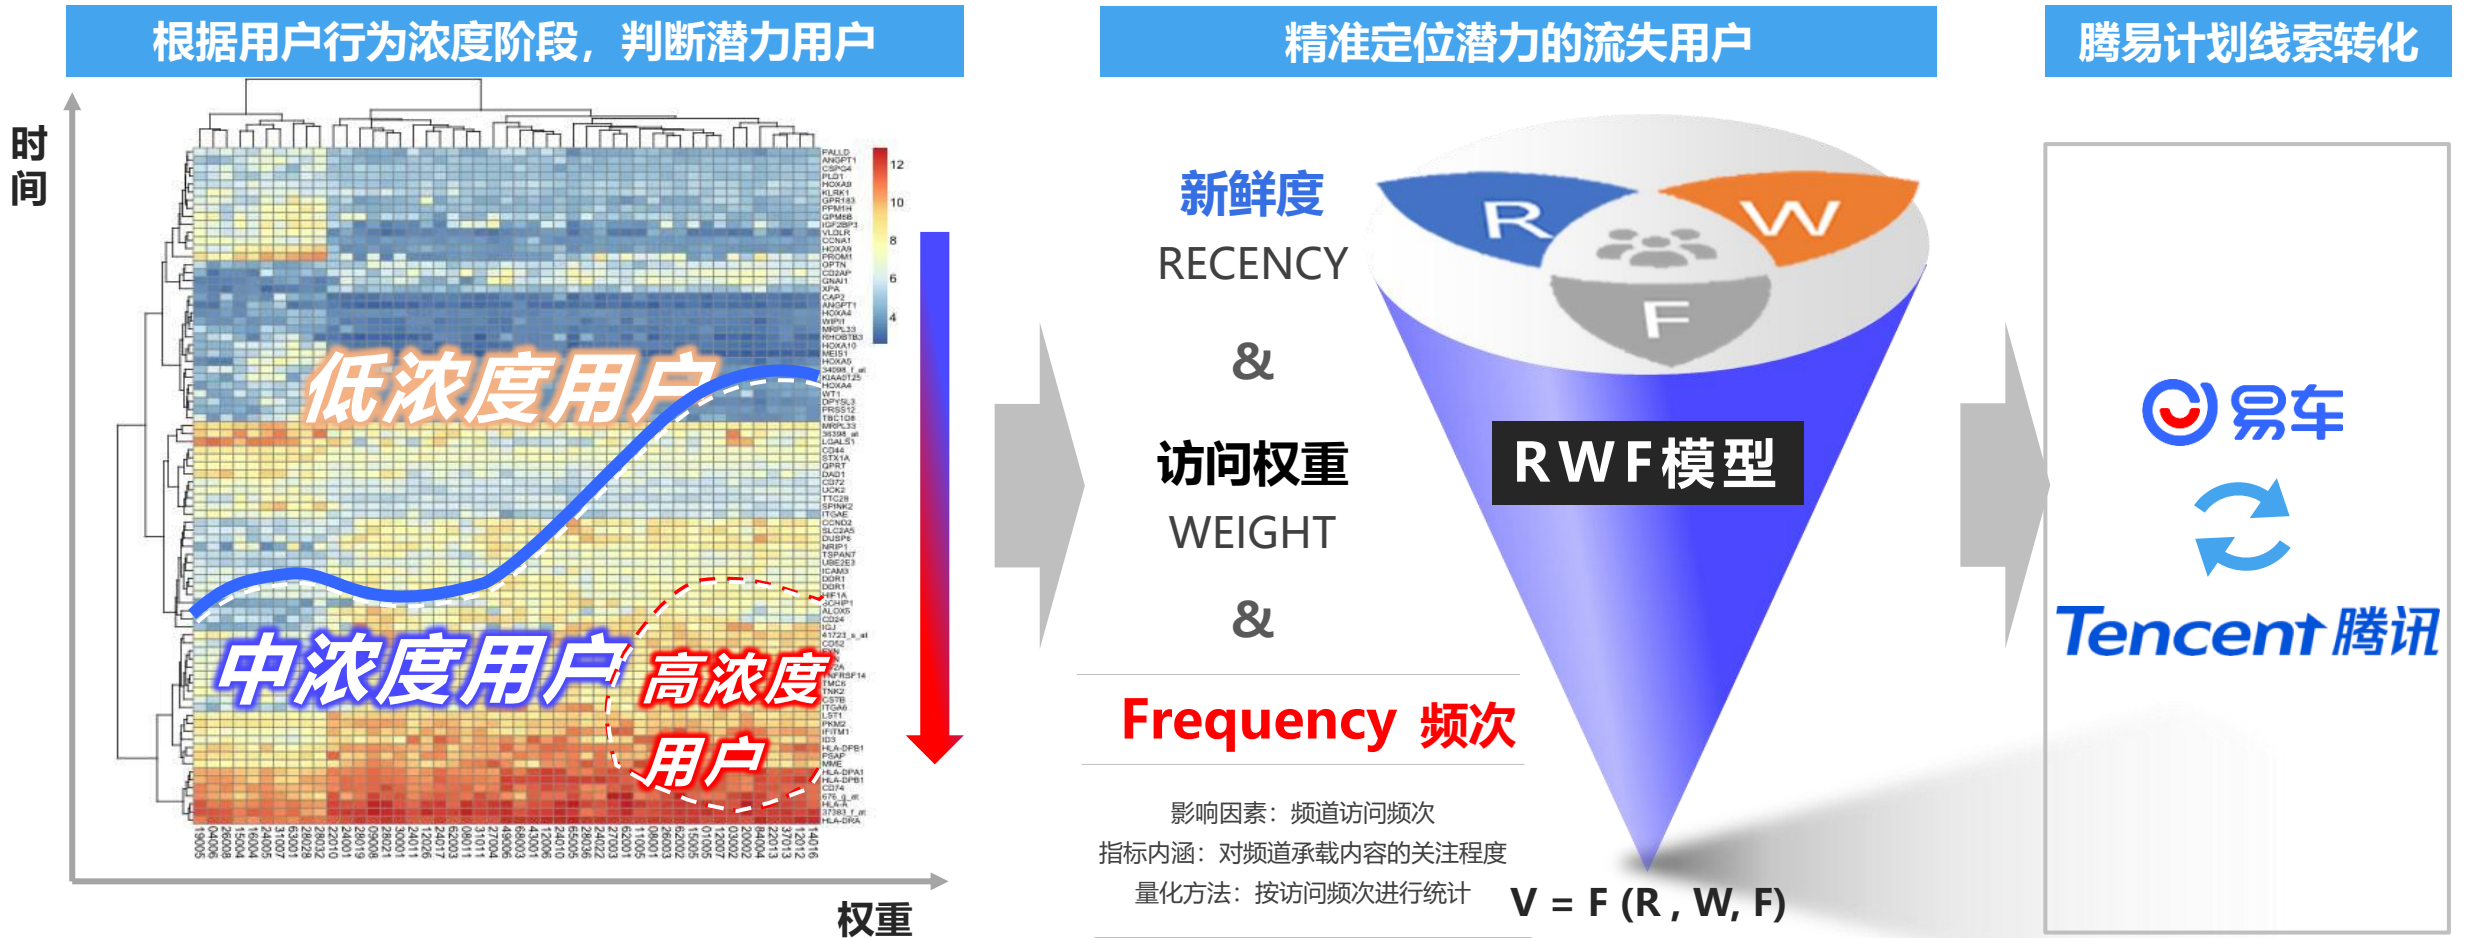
根据用户行为浓度阶段，判断潜力用户

时间

低浓度用户

中浓度用户

高浓度用户

权重

12
10
8
6
4

PALLD
ANGPT1
CSPG4
PLD1
HOXA9
KLRK1
GPR183
PPM1H
GPM6B
IGF2BP3
VLDLR
CCNA1
HOXA9
PROM1
OPTN
CD2AP
GNAI1
XPA
CAP2
ANGPT1
HOXA4
WIPI1
MRPL33
RHOBTB3
HOXA10
MEIS1
HOXA5
KIAA0125
HOXA4
WT1
DPYSL3
PRSS12
TBC1D8
MRPL33
LGALS1
CD44
STX1A
QPRT
DAD1
CD72
UCK2
TTC28
SPINK2
ITGAE
CCND2
SLC2A5
DUSP6
NRIP1
TSPAN7
UBE2E3
ICAM3
DDR1
DDR1
HIF1A
SCHIP1
ALOX5
CD24
IGJ
CD52
ENN
TNFRSF14
TMC6
TNK2
CSTB
ITGA6
LST1
PKM2
IFITM1
HLA-DPB1
ID3
PSAP
MME
HLA-DPA1
HLA-DPB1
CD74
HLA-A
HLA-DRA

精准定位潜力的流失用户

新鲜度
RECENCY
&
访问权重
WEIGHT
&
Frequency 频次

影响因素：频道访问频次
指标内涵：对频道承载内容的关注程度
量化方法：按访问频次进行统计

R
W
F

RWF模型

V = F (R , W, F)

腾易计划线索转化

易车

Tencent 腾讯